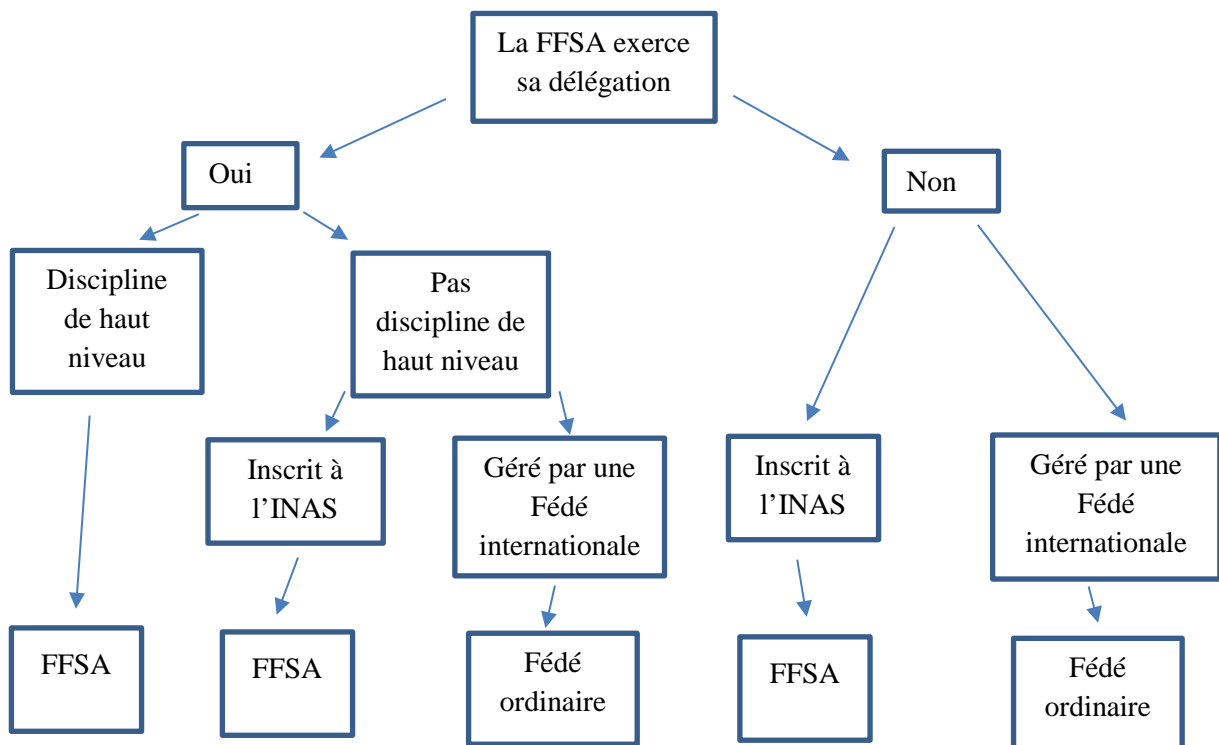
La FFSA exerce sa délégation

Oui

Non

Discipline de haut niveau

Pas discipline de haut niveau

Inscrit à l'INAS

Géré par une Fédé internationale

Inscrit à l'INAS

Géré par une Fédé internationale

FFSA

FFSA

Fédé ordinaire

FFSA

Fédé ordinaire